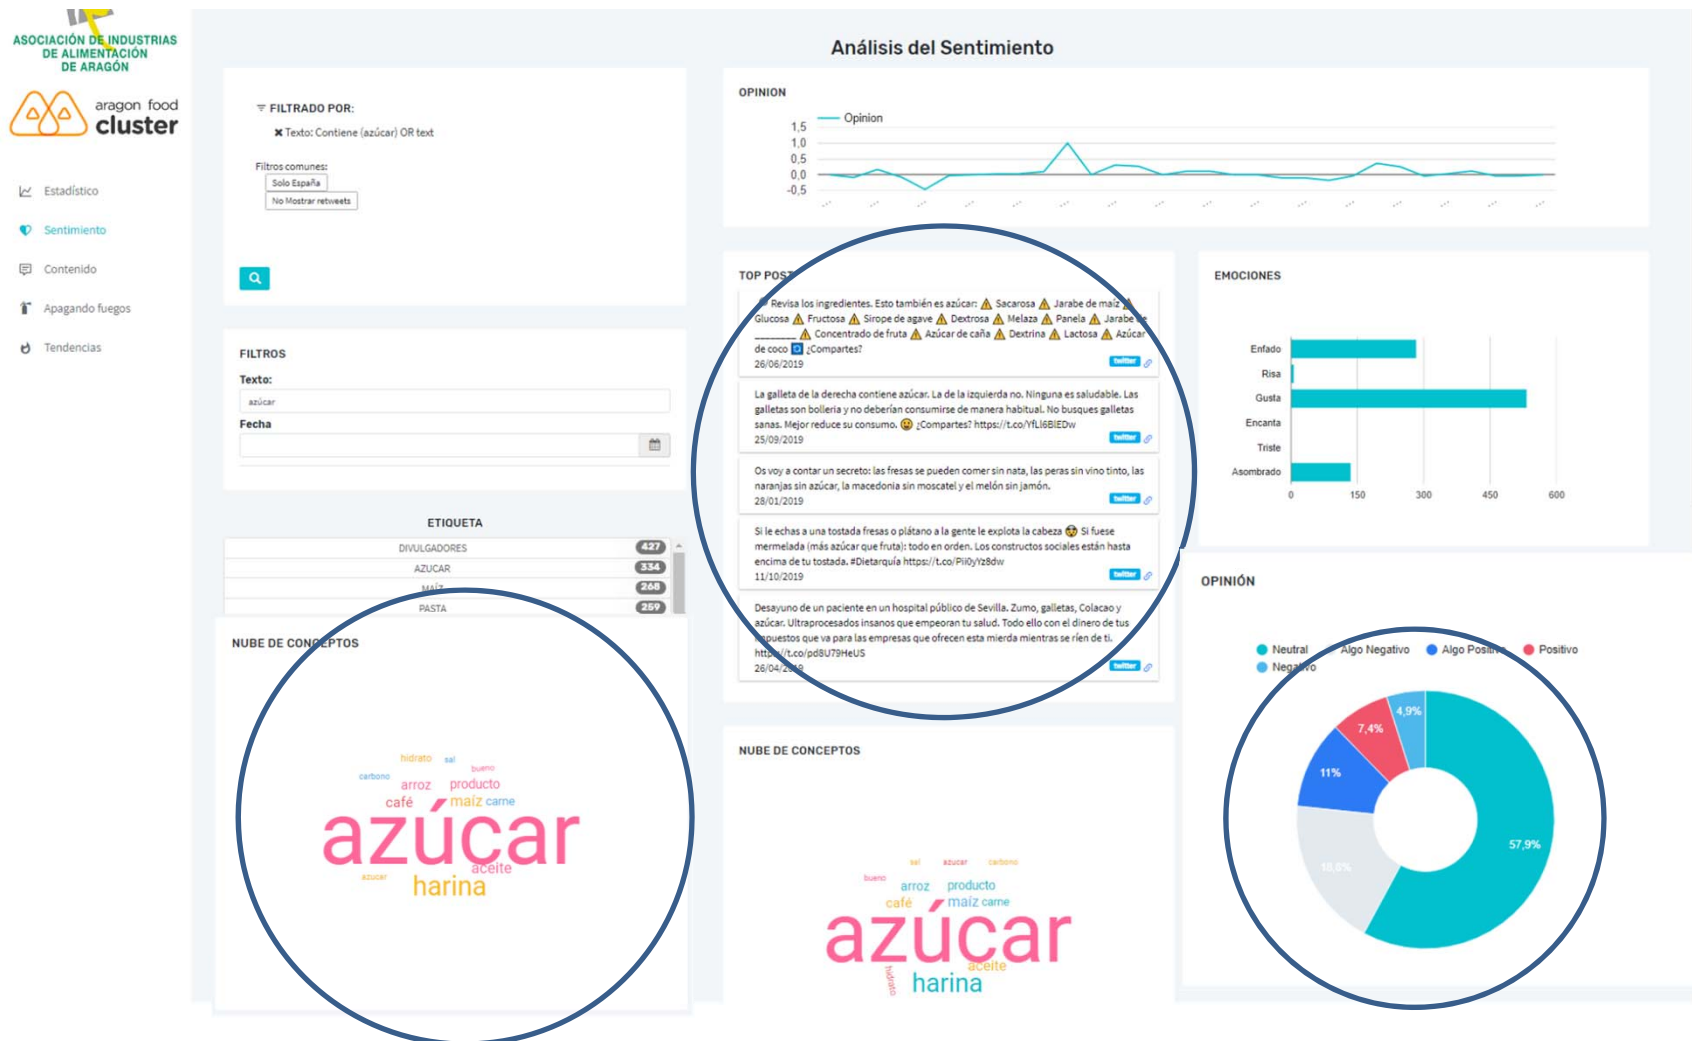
ASOCIACIÓN DE INDUSTRIAS DE ALIMENTACIÓN DE ARAGÓN

aragon food cluster

Estadístico
Sentimiento
Contenido
Apagando fuegos
Tendencias

Análisis del Sentimiento

FILTRADO POR:
✖ Texto: Contiene (azúcar) OR text

Filtros comunes:
Solo España
No Mostrar retweets

FILTROS
Texto:
azúcar
Fecha

ETIQUETA
| DIVULGADORES | 427 |
|---|---|
| AZUCAR | 334 |
| MAÍZ | 268 |
| PASTA | 259 |

NUBE DE CONCEPTOS
hidrato sal bueno carbono arroz producto café maíz carne azúcar aceite azucar harina

OPINION
Opinion
1,5
1,0
0,5
0,0
-0,5

TOP POSTS
Revisa los ingredientes. Esto también es azúcar: ⚠ Sacarosa ⚠ Jarabe de maíz ⚠ Glucosa ⚠ Fructosa ⚠ Sirope de agave ⚠ Dextrosa ⚠ Melaza ⚠ Panela ⚠ Jarabe de ⚠ Concentrado de fruta ⚠ Azúcar de caña ⚠ Dextrina ⚠ Lactosa ⚠ Azúcar de coco ¿Compartes?
26/06/2019
twitter

La galleta de la derecha contiene azúcar. La de la izquierda no. Ninguna es saludable. Las galletas son bollería y no deberían consumirse de manera habitual. No busques galletas sanas. Mejor reduce su consumo. ¿Compartes? https://t.co/YfLI6BIEDw
25/09/2019
twitter

Os voy a contar un secreto: las fresas se pueden comer sin nata, las peras sin vino tinto, las naranjas sin azúcar, la macedonia sin moscatel y el melón sin jamón.
28/01/2019
twitter

Si le echas a una tostada fresas o plátano a la gente le explota la cabeza Si fuese mermelada (más azúcar que fruta): todo en orden. Los constructos sociales están hasta encima de tu tostada. #Dietarquía https://t.co/Pii0yYz8dw
11/10/2019
twitter

Desayuno de un paciente en un hospital público de Sevilla. Zumo, galletas, Colacao y azúcar. Ultraprocesados insanos que empeoran tu salud. Todo ello con el dinero de tus impuestos que va para las empresas que ofrecen esta mierda mientras se ríen de ti. https://t.co/pd8U79HeUS
26/04/2019
twitter

EMOCIONES
Enfado
Risa
Gusta
Encanta
Triste
Asombrado
0 150 300 450 600

NUBE DE CONCEPTOS
sal azucar carbono bueno arroz producto café maíz carne azúcar aceite hidrato harina

OPINIÓN
Neutral Algo Negativo Algo Positivo Positivo Negativo
4,9%
7,4%
11%
18,6%
57,9%